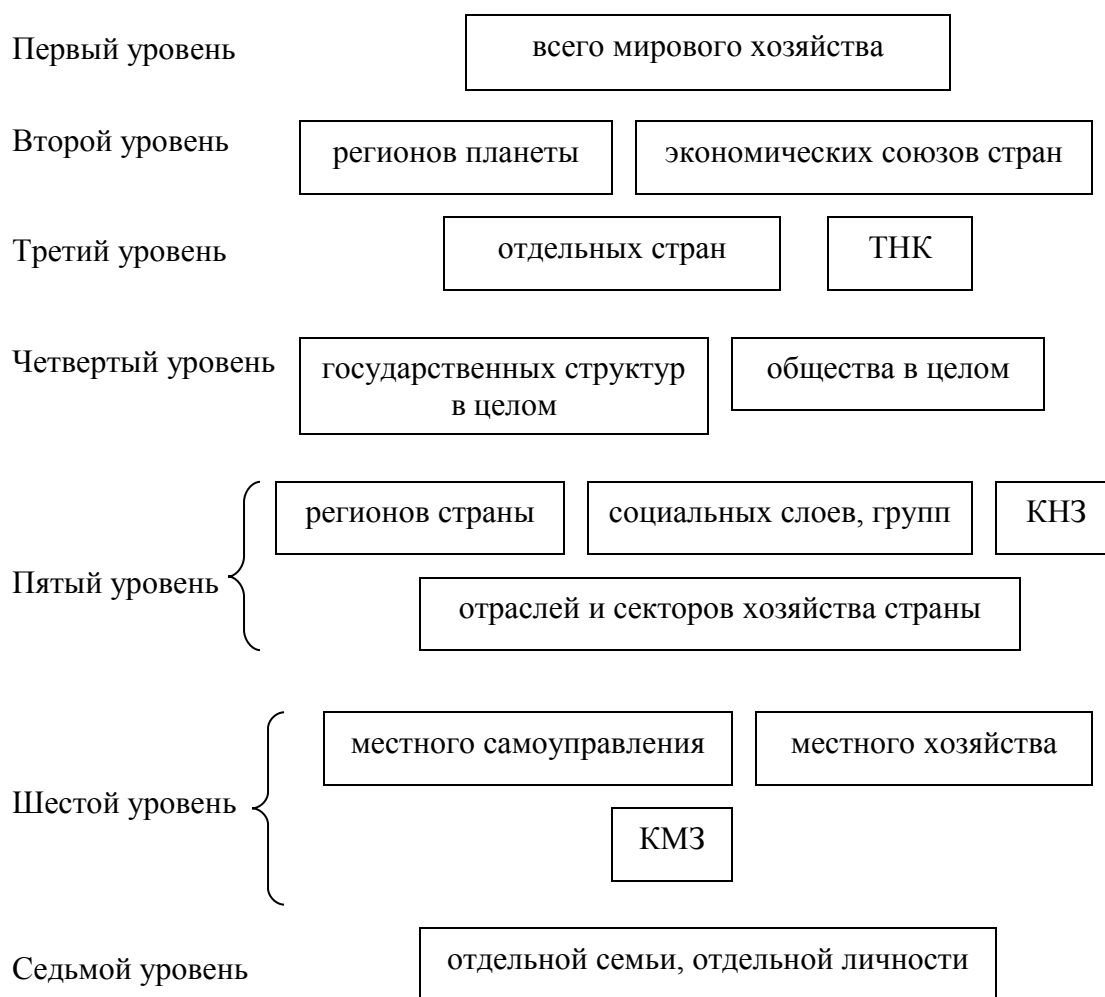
Первый уровень

всего мирового хозяйства

Второй уровень

регионов планеты

экономических союзов стран

Третий уровень

отдельных стран

ТНК

Четвертый уровень

государственных структур в целом

общества в целом

Пятый уровень

регионов страны

социальных слоев, групп

КНЗ

отраслей и секторов хозяйства страны

Шестой уровень

местного самоуправления

местного хозяйства

КМЗ

Седьмой уровень

отдельной семьи, отдельной личности